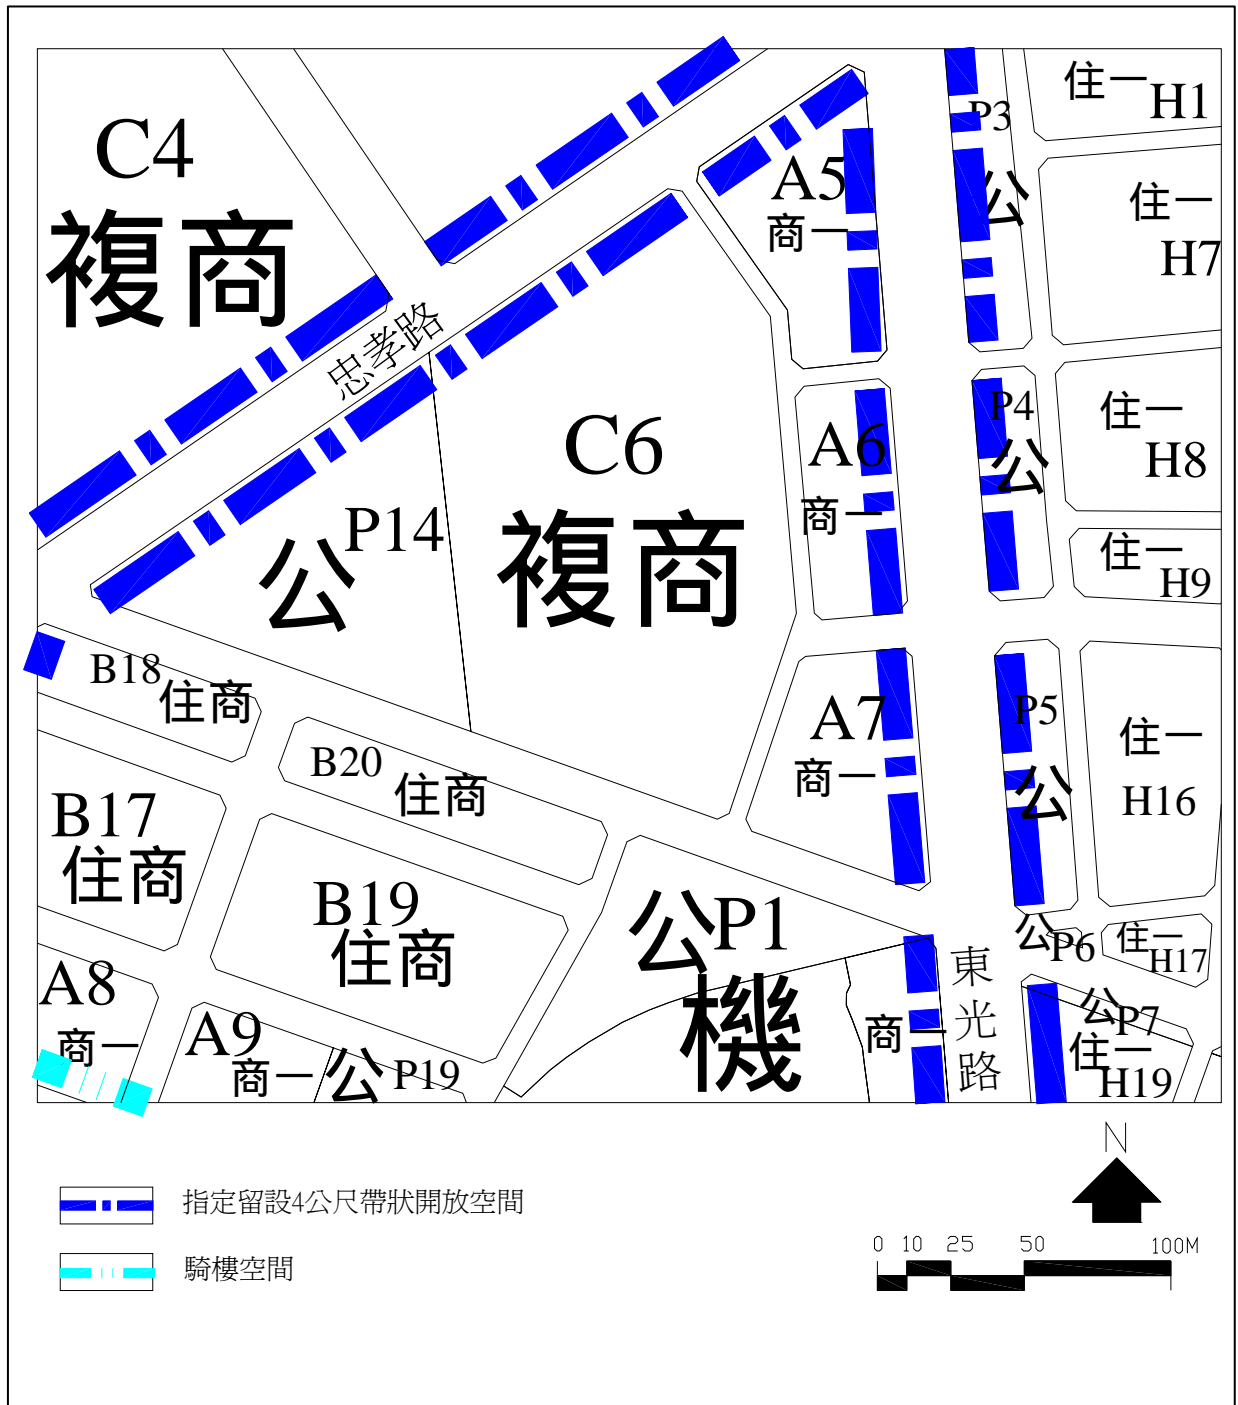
C4
複商

忠孝路

A5
商一

P3
公

住一 H1

住一
H7

C6
複商

公 P14

A6
商一

P4
公

住一
H8

住一
H9

B18
住商

B20
住商

A7
商一

P5
公

住一
H16

B17
住商

B19
住商

公P1
機

公P6

住一
H17

東
光
路

商一

公P7
住一
H19

A8
商一

A9
商一

公 P19

指定留設4公尺帶狀開放空間

騎樓空間

N

0 10 25 50 100M